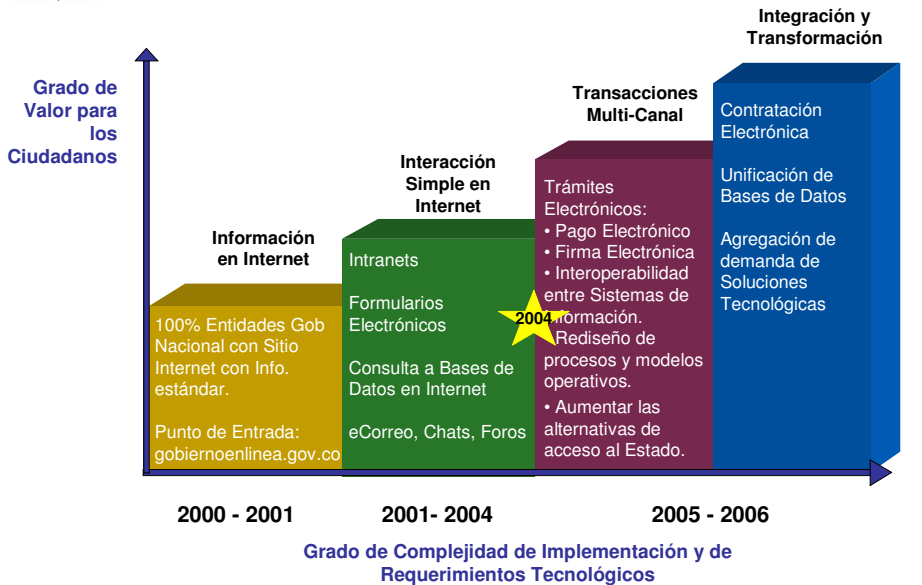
Grado de Valor para los Ciudadanos

Integración y Transformación

Transacciones Multi-Canal

Interacción Simple en Internet

Información en Internet

Contratación Electrónica

Unificación de Bases de Datos

Agregación de demanda de Soluciones Tecnológicas

Trámites Electrónicos:
• Pago Electrónico
• Firma Electrónica
• Interoperabilidad entre Sistemas de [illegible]formación.
2004 • Rediseño de procesos y modelos operativos.
• Aumentar las alternativas de acceso al Estado.

Intranets

Formularios Electrónicos

Consulta a Bases de Datos en Internet

eCorreo, Chats, Foros

100% Entidades Gob Nacional con Sitio Internet con Info. estándar.

Punto de Entrada: gobiernoenlinea.gov.co

2000 - 2001

2001- 2004

2005 - 2006

Grado de Complejidad de Implementación y de Requerimientos Tecnológicos